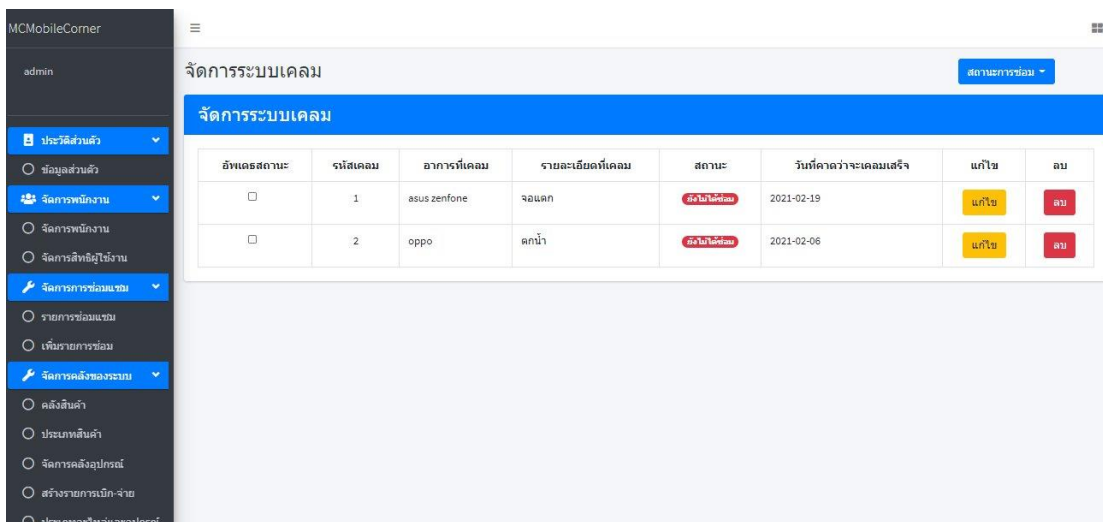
MCMobileCorner

admin

ประวัติส่วนตัว
ข้อมูลส่วนตัว
จัดการพนักงาน
จัดการพนักงาน
จัดการสิทธิผู้ใช้งาน
จัดการการซ่อมแซม
รายการซ่อมแซม
เพิ่มรายการซ่อม
จัดการคลังของระบบ
คลังสินค้า
ประเภทสินค้า
จัดการคลังอุปกรณ์
สร้างรายการเบิก-จ่าย
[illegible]

จัดการระบบเคลม

สถานะการซ่อม

จัดการระบบเคลม

| อัพเดตสถานะ | รหัสเคลม | อาการที่เคลม | รายละเอียดที่เคลม | สถานะ | วันที่คาดว่าจะเคลมเสร็จ | แก้ไข | ลบ |
|---|---|---|---|---|---|---|---|
| ☐ | 1 | asus zenfone | จอแตก | ยังไม่ได้ซ่อม | 2021-02-19 | แก้ไข | ลบ |
| ☐ | 2 | oppo | ตกน้ำ | ยังไม่ได้ซ่อม | 2021-02-06 | แก้ไข | ลบ |